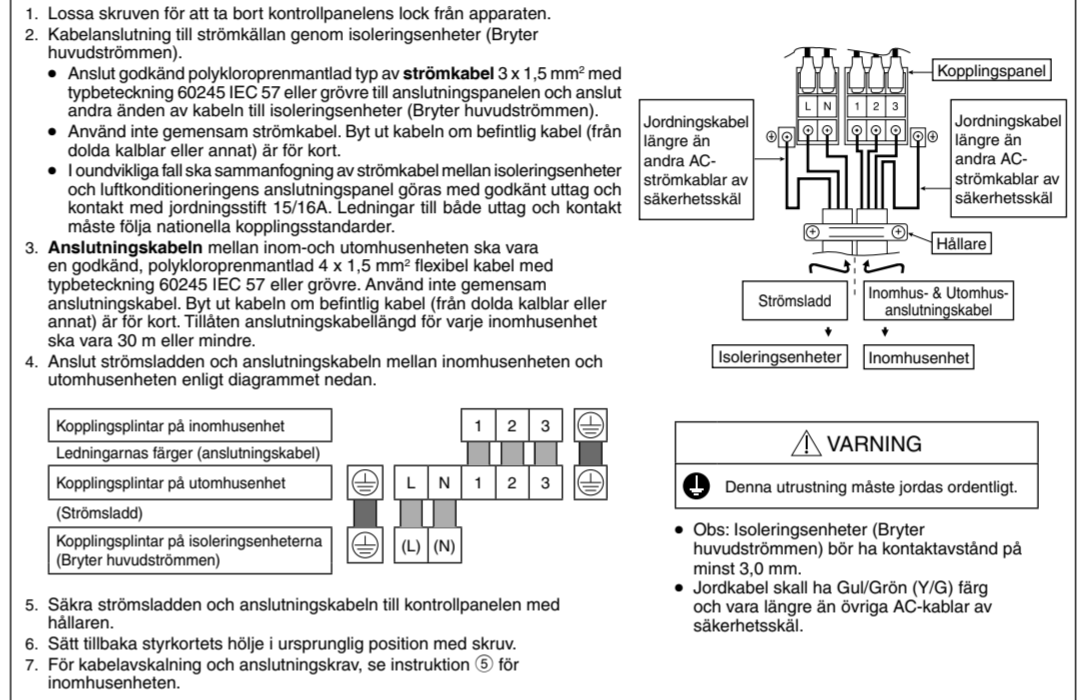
1. Lossa skruven för att ta bort kontrollpanelens lock från apparaten.
2. Kabelanslutning till strömkällan genom isoleringsenheter (Bryter huvudströmmen).
• Anslut godkänd polykloroprenmantlad typ av **strömkabel** 3 x 1,5 mm² med typbeteckning 60245 IEC 57 eller grövre till anslutningspanelen och anslut andra änden av kabeln till isoleringsenheter (Bryter huvudströmmen).
• Använd inte gemensam strömkabel. Byt ut kabeln om befintlig kabel (från dolda kalblar eller annat) är för kort.
• I oundvikliga fall ska sammanfogning av strömkabel mellan isoleringsenheter och luftkonditioneringens anslutningspanel göras med godkänt uttag och kontakt med jordningsstift 15/16A. Ledningar till både uttag och kontakt måste följa nationella kopplingsstandarder.
3. **Anslutningskabeln** mellan inom-och utomhusenheten ska vara en godkänd, polykloroprenmantlad 4 x 1,5 mm² flexibel kabel med typbeteckning 60245 IEC 57 eller grövre. Använd inte gemensam anslutningskabel. Byt ut kabeln om befintlig kabel (från dolda kalblar eller annat) är för kort. Tillåten anslutningskabellängd för varje inomhusenhet ska vara 30 m eller mindre.
4. Anslut strömsladden och anslutningskabeln mellan inomhusenheten och utomhusenheten enligt diagrammet nedan.

Kopplingspanel
L N 1 2 3
Jordningskabel längre än andra AC-strömkablar av säkerhetsskäl
Jordningskabel längre än andra AC-strömkablar av säkerhetsskäl
Hållare
Strömsladd
Inomhus- & Utomhus-anslutningskabel
Isoleringsenheter
Inomhusenhet

Kopplingsplintar på inomhusenhet
1 2 3
Ledningarnas färger (anslutningskabel)
Kopplingsplintar på utomhusenhet
L N 1 2 3
(Strömsladd)
Kopplingsplintar på isoleringsenheterna (Bryter huvudströmmen)
(L) (N)

VARNING
Denna utrustning måste jordas ordentligt.

• Obs: Isoleringsenheter (Bryter huvudströmmen) bör ha kontaktavstånd på minst 3,0 mm.
• Jordkabel skall ha Gul/Grön (Y/G) färg och vara längre än övriga AC-kablar av säkerhetsskäl.

5. Säkra strömsladden och anslutningskabeln till kontrollpanelen med hållaren.
6. Sätt tillbaka styrkortets hölje i ursprunglig position med skruv.
7. För kabelavskalning och anslutningskrav, se instruktion ⑤ för inomhusenheten.